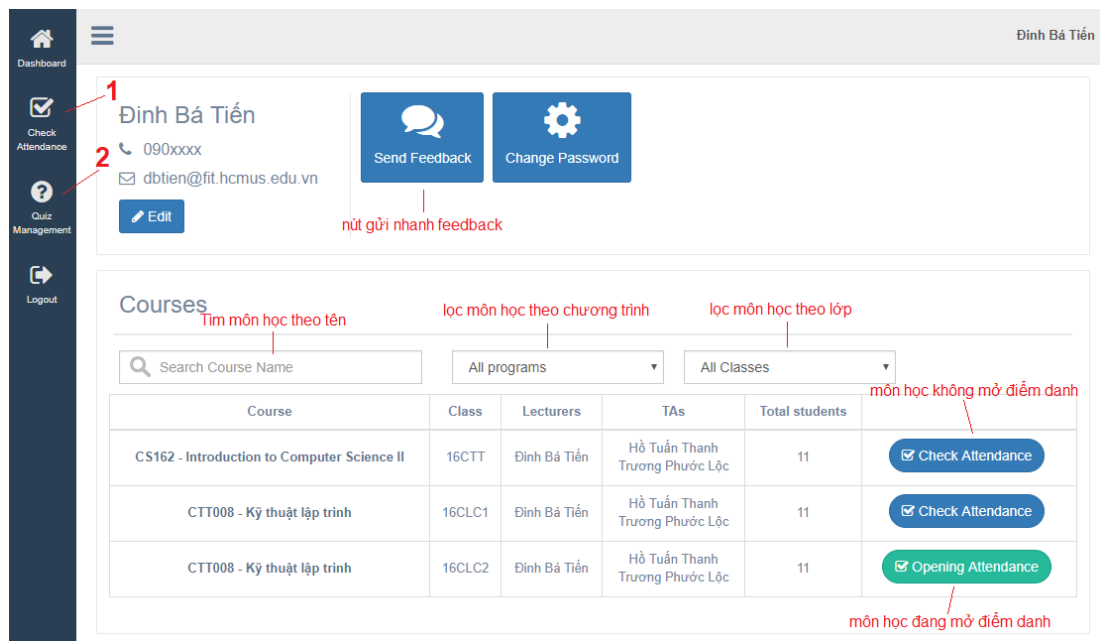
Dashboard

Check Attendance

Quiz Management

Logout

1

2

Đinh Bá Tiến

Đinh Bá Tiến

090xxxx

dbtien@fit.hcmus.edu.vn

Edit

Send Feedback

Change Password

nút gửi nhanh feedback

Courses

Tìm môn học theo tên

lọc môn học theo chương trình

lọc môn học theo lớp

Search Course Name

All programs

All Classes

môn học không mở điểm danh

| Course | Class | Lecturers | TAs | Total students | |
|---|---|---|---|---|---|
| CS162 - Introduction to Computer Science II | 16CTT | Đinh Bá Tiến | Hồ Tuấn Thanh Trương Phước Lộc | 11 | Check Attendance |
| CTT008 - Kỹ thuật lập trình | 16CLC1 | Đinh Bá Tiến | Hồ Tuấn Thanh Trương Phước Lộc | 11 | Check Attendance |
| CTT008 - Kỹ thuật lập trình | 16CLC2 | Đinh Bá Tiến | Hồ Tuấn Thanh Trương Phước Lộc | 11 | Opening Attendance |

môn học đang mở điểm danh